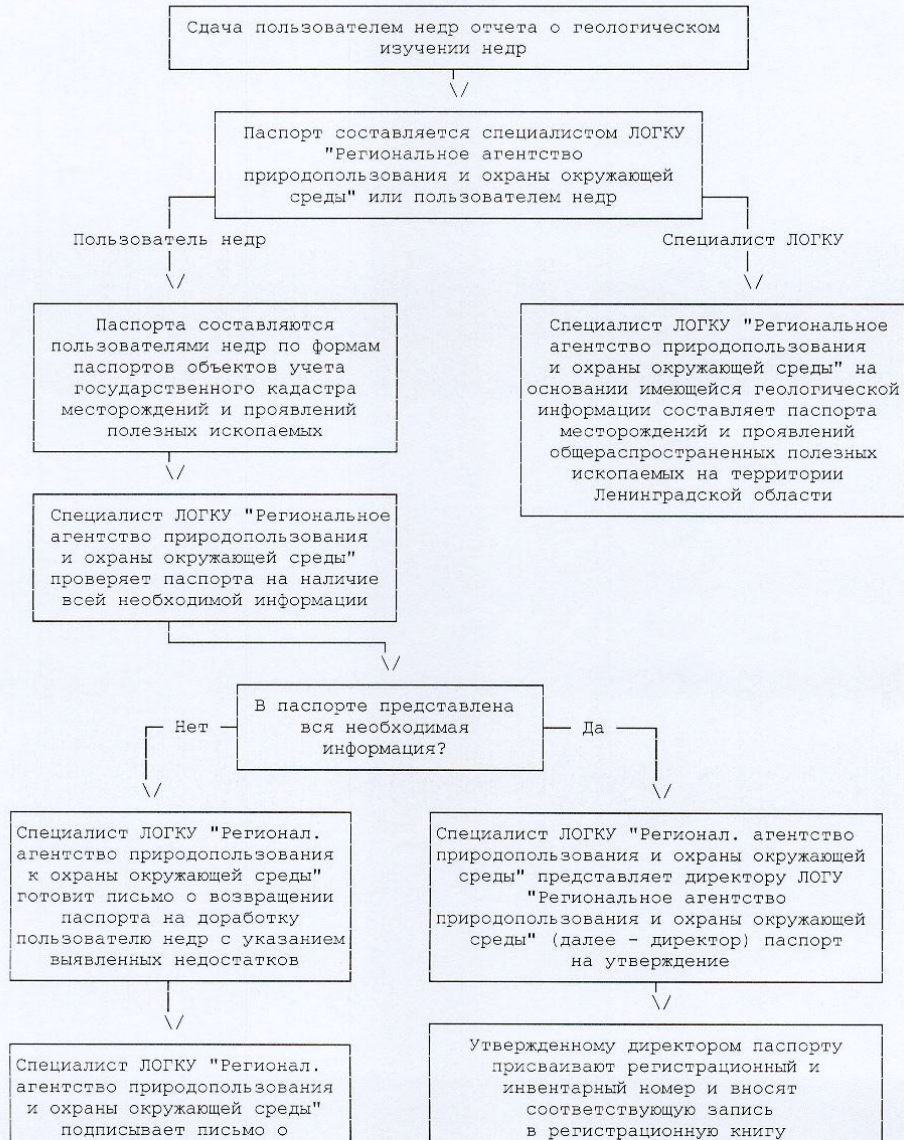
Сдача пользователем недр отчета о геологическом изучении недр

Паспорт составляется специалистом ЛОГКУ "Региональное агентство природопользования и охраны окружающей среды" или пользователем недр

Пользователь недр

Специалист ЛОГКУ

Паспорта составляются пользователями недр по формам паспортов объектов учета государственного кадастра месторождений и проявлений полезных ископаемых

Специалист ЛОГКУ "Региональное агентство природопользования и охраны окружающей среды" на основании имеющейся геологической информации составляет паспорта месторождений и проявлений общераспространенных полезных ископаемых на территории Ленинградской области

Специалист ЛОГКУ "Региональное агентство природопользования и охраны окружающей среды" проверяет паспорта на наличие всей необходимой информации

В паспорте представлена вся необходимая информация?

Нет

Да

Специалист ЛОГКУ "Регионал. агентство природопользования к охраны окружающей среды" готовит письмо о возвращении паспорта на доработку пользователю недр с указанием выявленных недостатков

Специалист ЛОГКУ "Регионал. агентство природопользования и охраны окружающей среды" представляет директору ЛОГУ "Региональное агентство природопользования и охраны окружающей среды" (далее - директор) паспорт на утверждение

Специалист ЛОГКУ "Регионал. агентство природопользования и охраны окружающей среды" подписывает письмо о

Утвержденному директором паспорту присваивают регистрационный и инвентарный номер и вносят соответствующую запись в регистрационную книгу